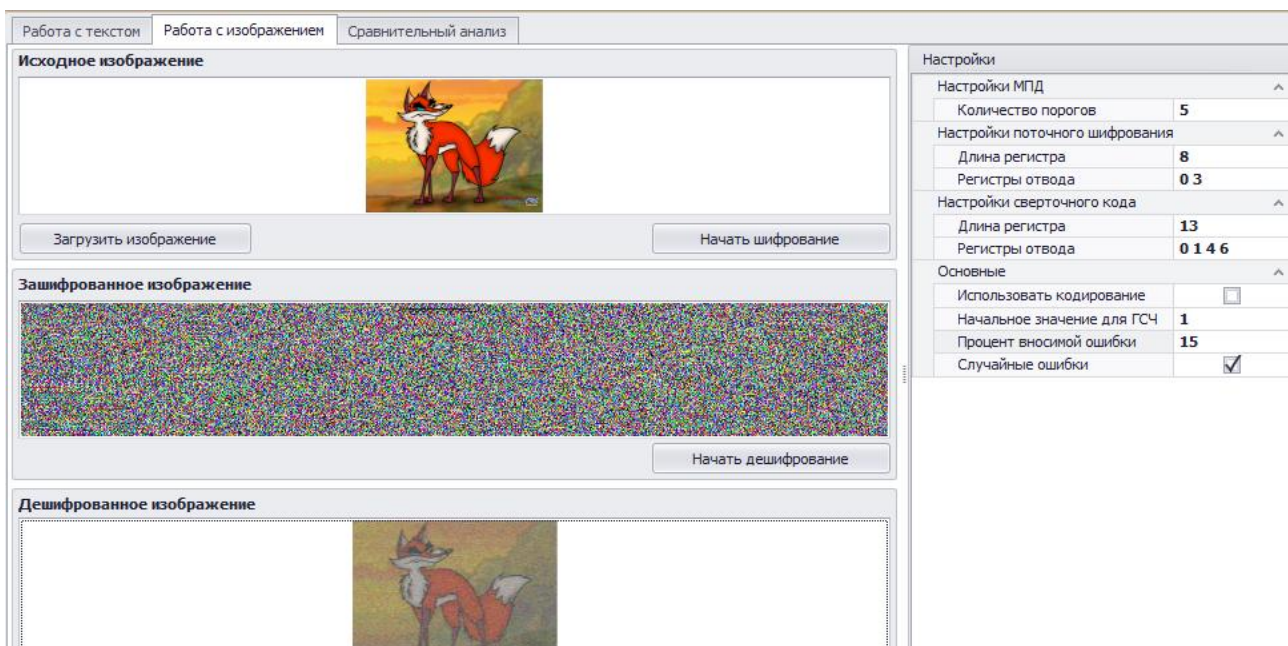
Работа с текстом | Работа с изображением | Сравнительный анализ

Исходное изображение

Загрузить изображение

Начать шифрование

Зашифрованное изображение

Начать дешифрование

Дешифрованное изображение

Настройки

Настройки МПД

| Количество порогов | 5 |
|---|---|

Настройки поточного шифрования

| Длина регистра | 8 |
|---|---|
| Регистры отвода | 0 3 |

Настройки сверточного кода

| Длина регистра | 13 |
|---|---|
| Регистры отвода | 0 1 4 6 |

Основные

| Использовать кодирование | ☐ |
|---|---|
| Начальное значение для ГСЧ | 1 |
| Процент вносимой ошибки | 15 |
| Случайные ошибки | ☑ |